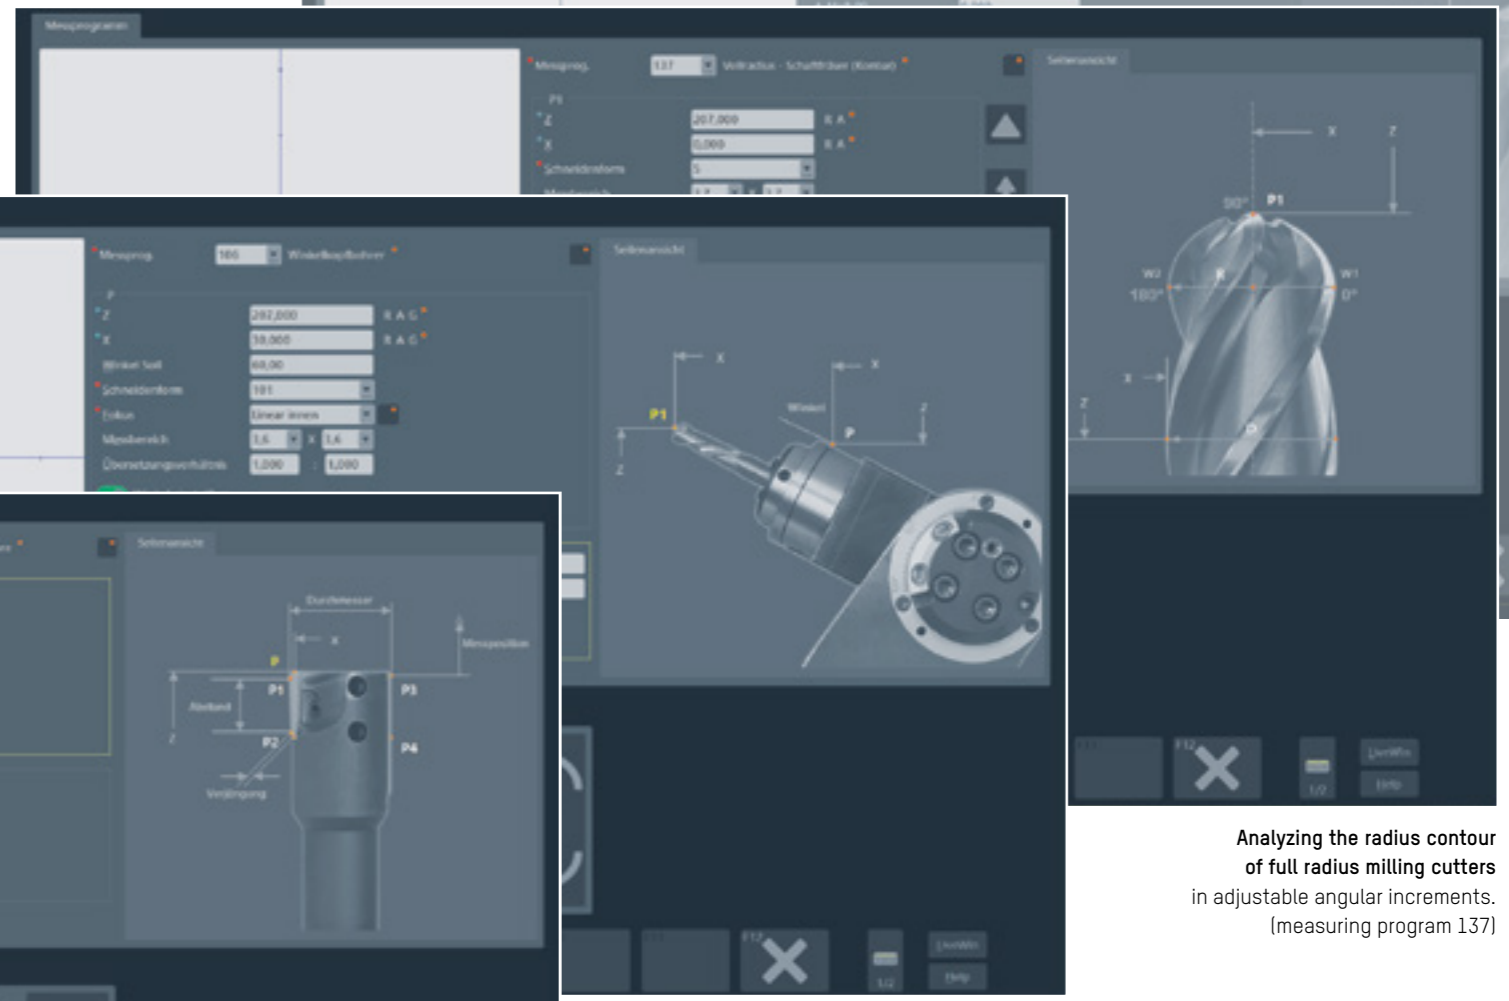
Messprogramm

Messprog. 137 Vollradius - Schaftfräser (Kontur)

P1

Z 207,000 R A

X 0,000 R A

Schneidenform 5

Seitenansicht

X Z

90° P1

W2 W1

180° R 0°

X

Z

P

F11 F12

1/2

LiveWin

Help

Messprog. 186 Winkelkopfbohrer

P

Z 282,000 R A G

X 30,000 R A G

Winkel Soll 60,00

Schneidenform 101

Fokus Linear innen

Messbereich 1,6 X 1,6

Übersetzungsverhältnis 1,000 : 1,000

Seitenansicht

X

X

P1

Winkel

P

Z

Z

F11 F12

1/2

LiveWin

Help

Seitenansicht

Durchmesser

X

Messposition

P

P1

P3

Abstand

Z

P2

P4

Verjüngung

Analyzing the radius contour of full radius milling cutters in adjustable angular increments. (measuring program 137)